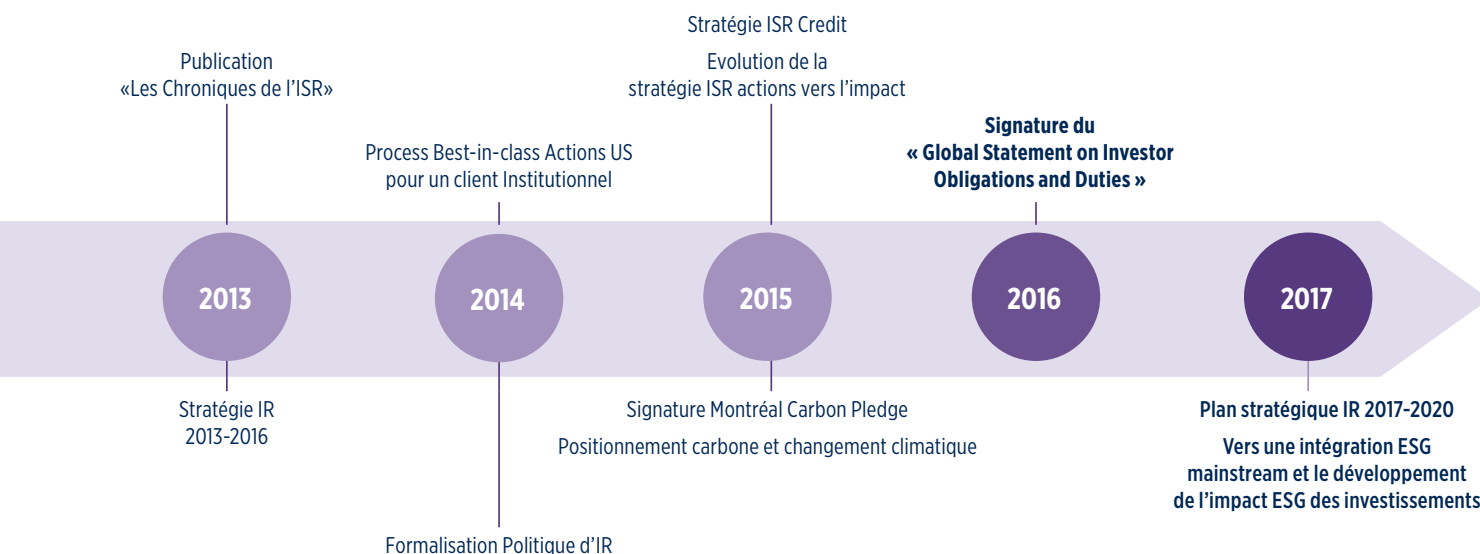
Publication
«Les Chroniques de l'ISR»

2013

Stratégie IR
2013-2016

Process Best-in-class Actions US
pour un client Institutionnel

2014

Formalisation Politique d'IR

Stratégie ISR Credit

Evolution de la
stratégie ISR actions vers l'impact

2015

Signature Montréal Carbon Pledge

Positionnement carbone et changement climatique

**Signature du
« Global Statement on Investor
Obligations and Duties »**

2016

2017

**Plan stratégique IR 2017-2020**

**Vers une intégration ESG
mainstream et le développement
de l'impact ESG des investissements**